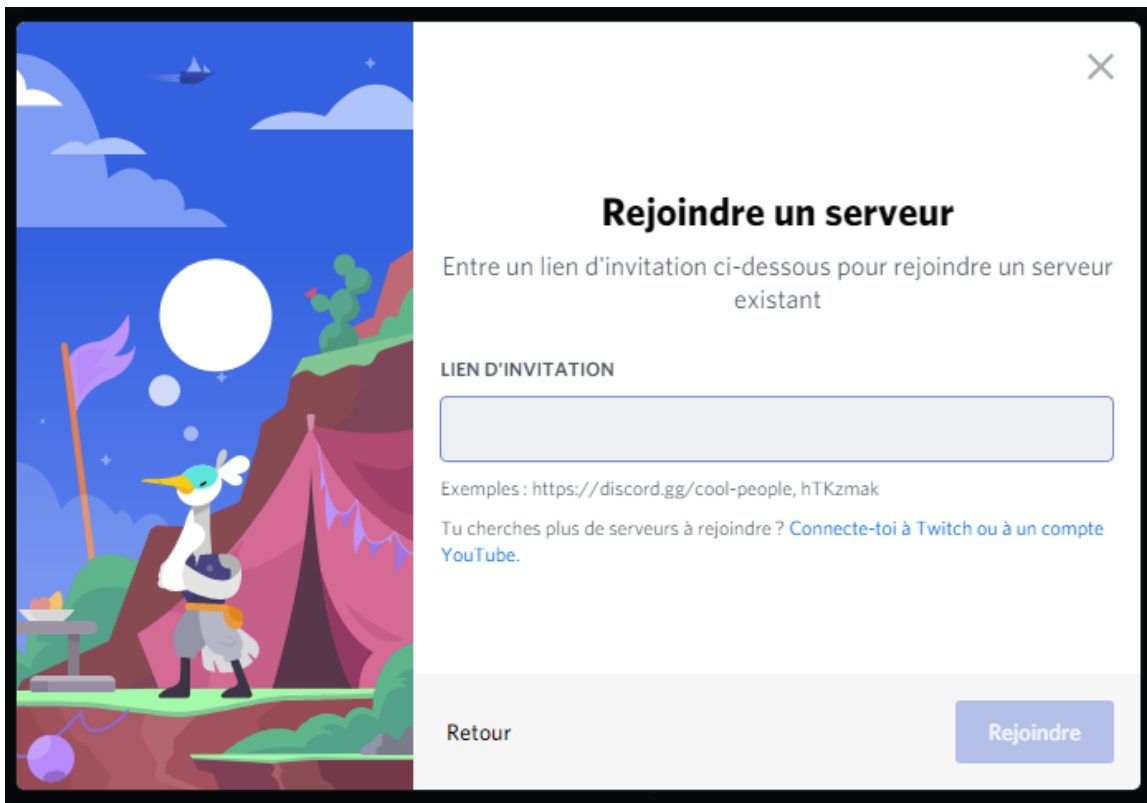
Rejoindre un serveur

Entre un lien d'invitation ci-dessous pour rejoindre un serveur existant

LIEN D'INVITATION

Exemples : https://discord.gg/cool-people, hTKzmak

Tu cherches plus de serveurs à rejoindre ? Connecte-toi à Twitch ou à un compte YouTube.

Retour

Rejoindre